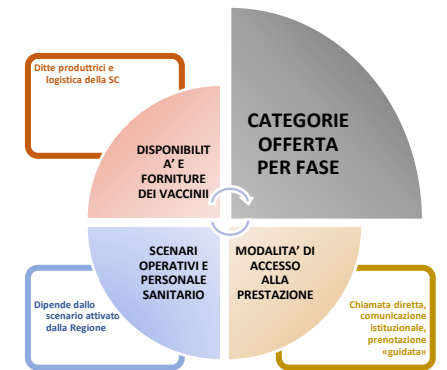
Ditte produttrici e logistica della SC

DISPONIBILITA' E FORNITURE DEI VACCINII

CATEGORIE OFFERTA PER FASE

SCENARI OPERATIVI E PERSONALE SANITARIO

MODALITA' DI ACCESSO ALLA PRESTAZIONE

Dipende dallo scenario attivato dalla Regione

Chiamata diretta, comunicazione istituzionale, prenotazione «guidata»